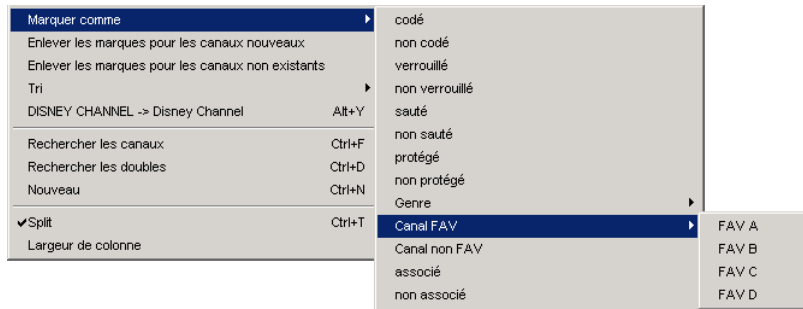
Marquer comme
Enlever les marques pour les canaux nouveaux
Enlever les marques pour les canaux non existants
Tri
DISNEY CHANNEL -> Disney Channel Alt+Y

Rechercher les canaux Ctrl+F
Rechercher les doubles Ctrl+D
Nouveau Ctrl+N

✔Split Ctrl+T
Largeur de colonne

codé
non codé
verrouillé
non verrouillé
sauté
non sauté
protégé
non protégé
Genre
Canal FAV
Canal non FAV
associé
non associé

FAV A
FAV B
FAV C
FAV D